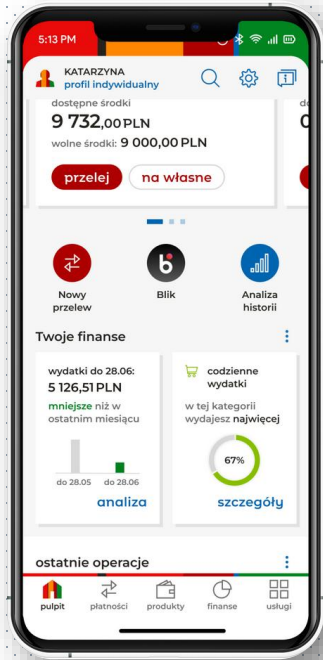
5:13 PM

KATARZYNA
profil indywidualny

dostępne środki
9 732,00 PLN
wolne środki: 9 000,00 PLN
przelej
na własne

d
0

Nowy przelew
Blik
Analiza historii

Twoje finanse

wydatki do 28.06:
5 126,51 PLN
mniejsze niż w ostatnim miesiącu
do 28.05
do 28.06
analiza

codzienne wydatki
w tej kategorii wydajesz najwięcej
67%
szczegóły

ostatnie operacje

pulpit
płatności
produkty
finanse
usługi